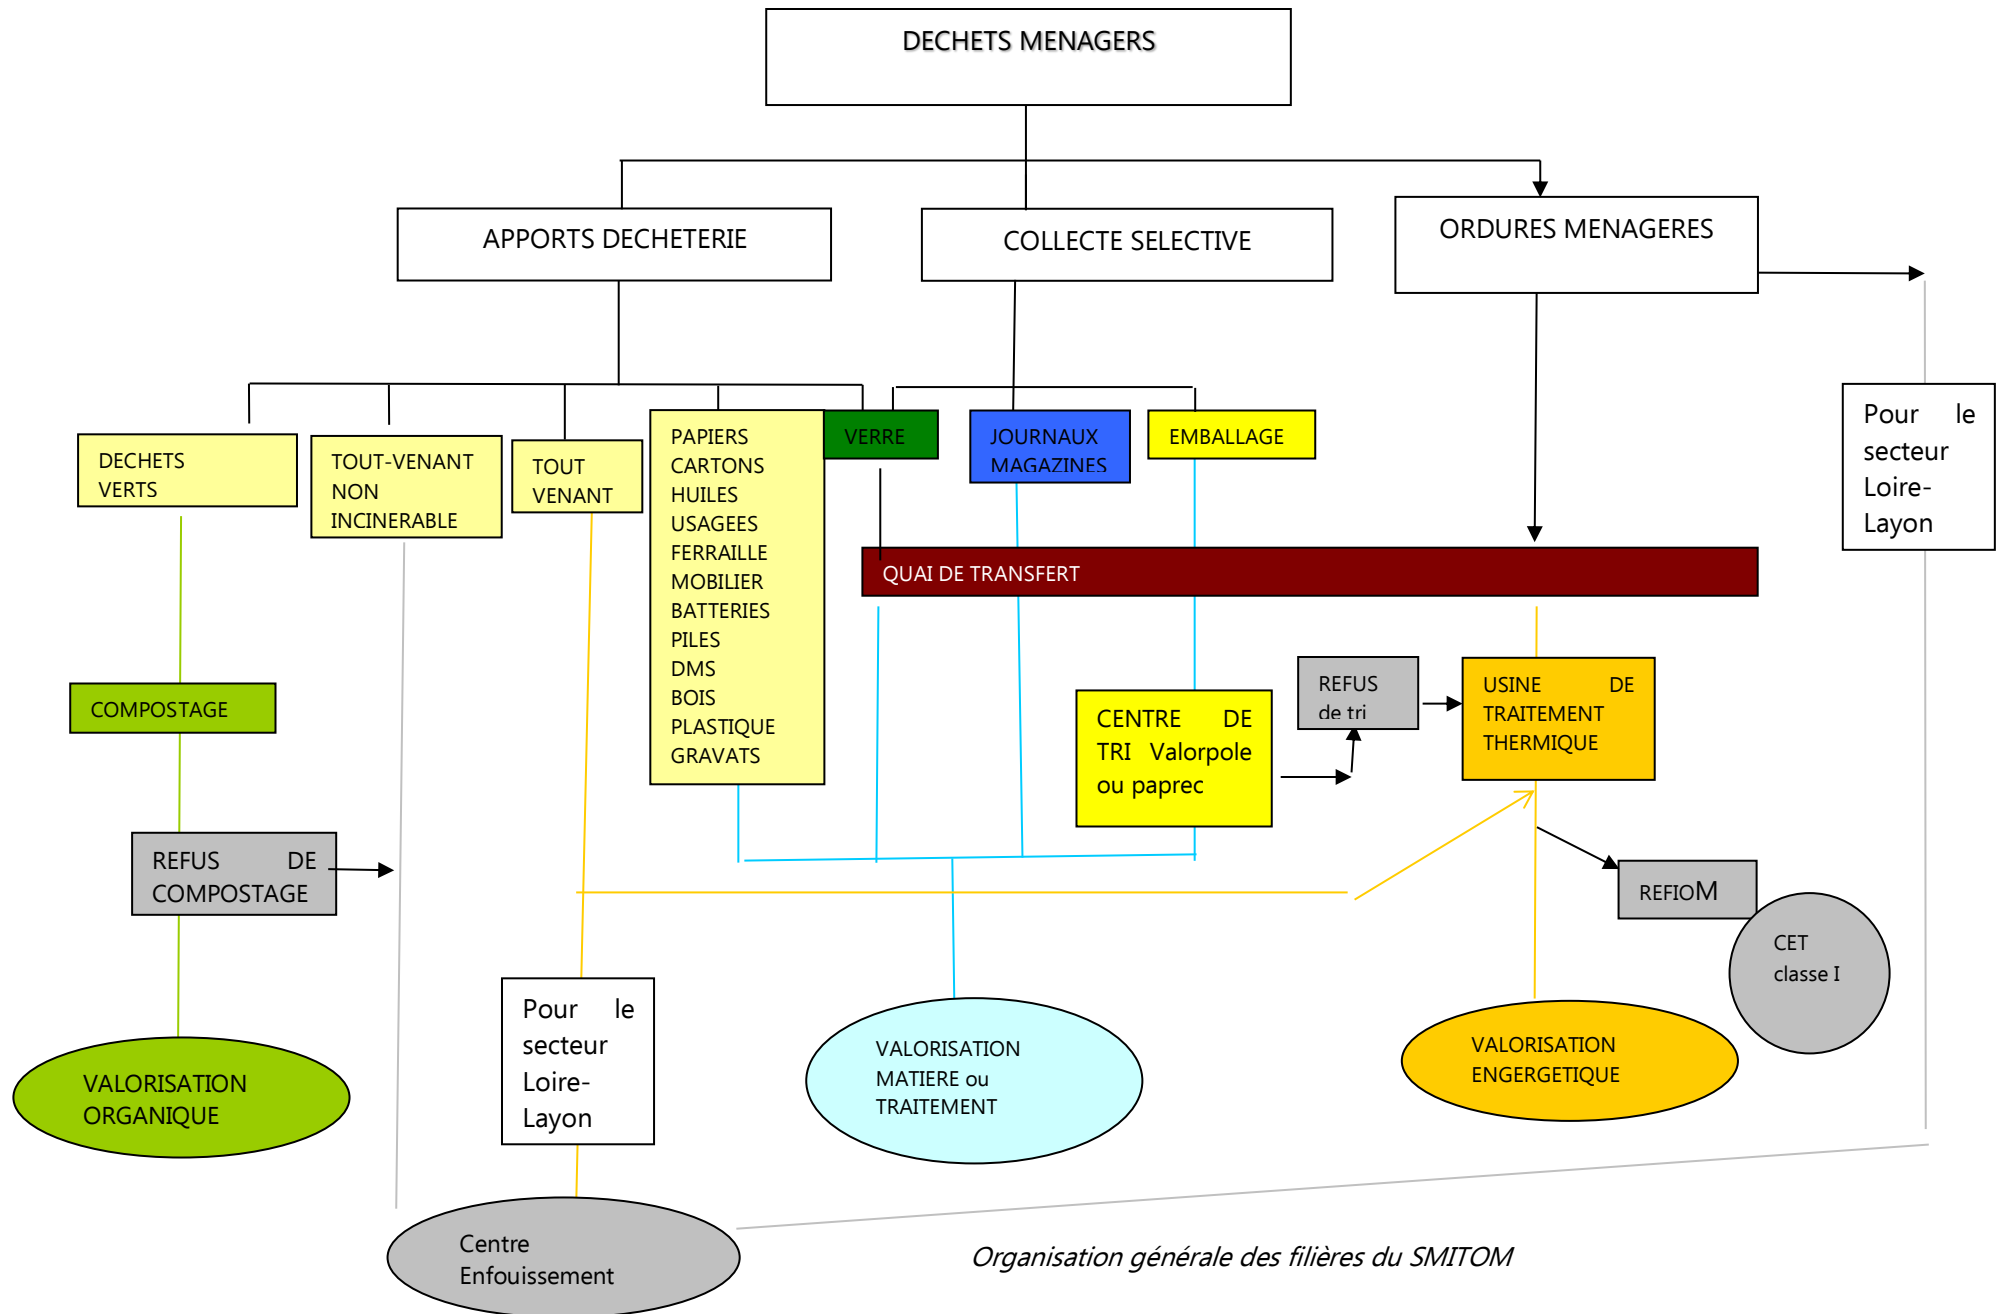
DECHETS MENAGERS

APPORTS DECHETERIE

COLLECTE SELECTIVE

ORDURES MENAGERES

DECHETS VERTS

TOUT-VENANT NON INCINERABLE

TOUT VENANT

PAPIERS CARTONS HUILES USAGEES FERRAILLE MOBILIER BATTERIES PILES DMS BOIS PLASTIQUE GRAVATS

VERRE

JOURNAUX MAGAZINES

EMBALLAGE

Pour le secteur Loire-Layon

QUAI DE TRANSFERT

COMPOSTAGE

CENTRE DE TRI Valorpole ou paprec

REFUS de tri

USINE DE TRAITEMENT THERMIQUE

REFUS DE COMPOSTAGE

REFIOM

CET classe I

Pour le secteur Loire-Layon

VALORISATION ORGANIQUE

VALORISATION MATIERE ou TRAITEMENT

VALORISATION ENGERGETIQUE

Centre Enfouissement

Organisation générale des filières du SMITOM